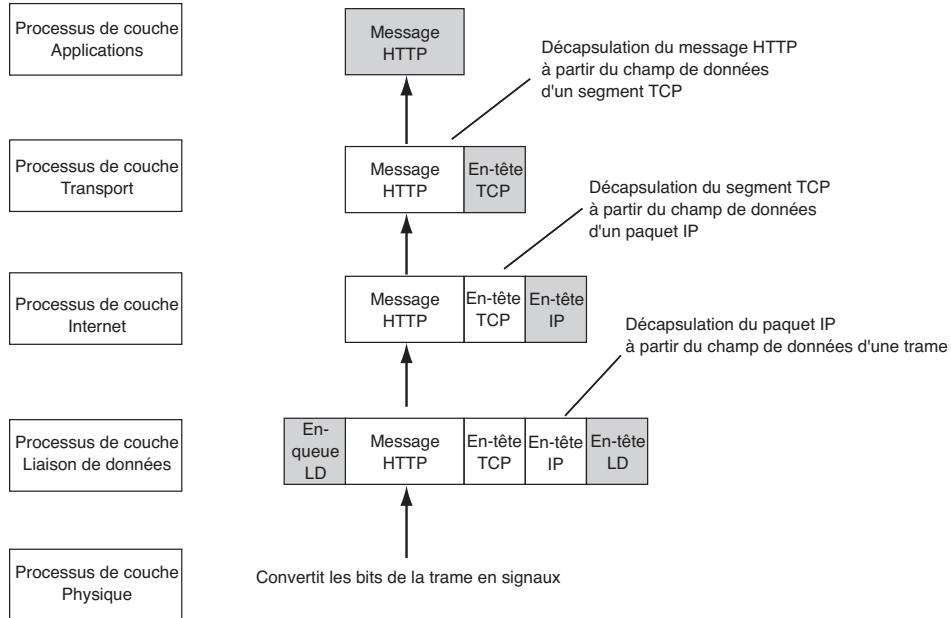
Processus de couche Applications

Message HTTP

Décapsulation du message HTTP à partir du champ de données d'un segment TCP

Processus de couche Transport

Message HTTP

En-tête TCP

Décapsulation du segment TCP à partir du champ de données d'un paquet IP

Processus de couche Internet

Message HTTP

En-tête TCP

En-tête IP

Décapsulation du paquet IP à partir du champ de données d'une trame

Processus de couche Liaison de données

En-queue LD

Message HTTP

En-tête TCP

En-tête IP

En-tête LD

Processus de couche Physique

Convertit les bits de la trame en signaux